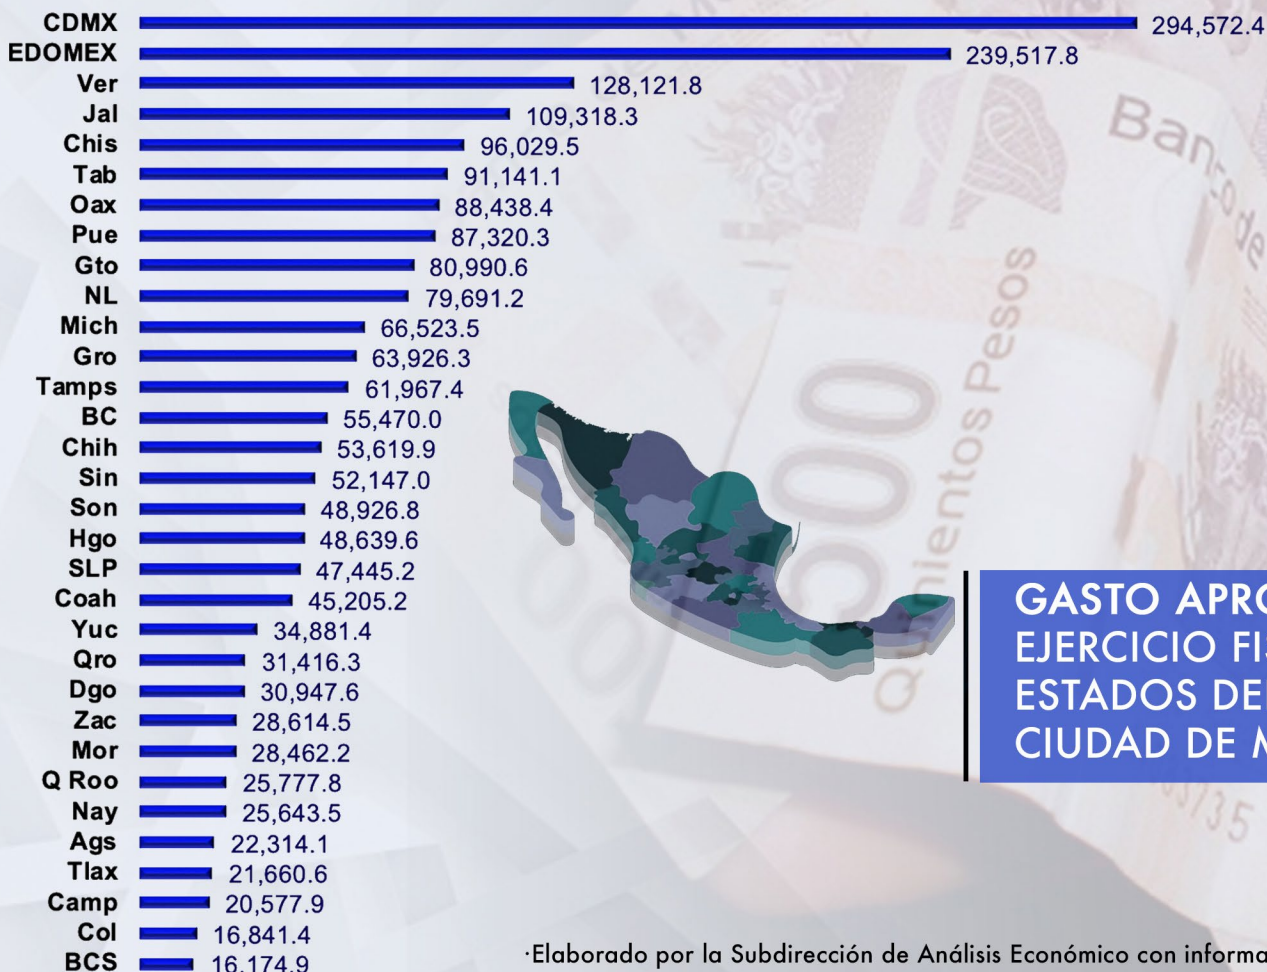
CDMX 294,572.4
EDOMEX 239,517.8
Ver 128,121.8
Jal 109,318.3
Chis 96,029.5
Tab 91,141.1
Oax 88,438.4
Pue 87,320.3
Gto 80,990.6
NL 79,691.2
Mich 66,523.5
Gro 63,926.3
Tamps 61,967.4
BC 55,470.0
Chih 53,619.9
Sin 52,147.0
Son 48,926.8
Hgo 48,639.6
SLP 47,445.2
Coah 45,205.2
Yuc 34,881.4
Qro 31,416.3
Dgo 30,947.6
Zac 28,614.5
Mor 28,462.2
Q Roo 25,777.8
Nay 25,643.5
Ags 22,314.1
Tlax 21,660.6
Camp 20,577.9
Col 16,841.4
BCS 16,174.9

Banco de
Quinientos Pesos
500

GASTO APRO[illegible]
EJERCICIO FI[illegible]
ESTADOS DE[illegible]
CIUDAD DE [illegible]

·Elaborado por la Subdirección de Análisis Económico con informa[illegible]